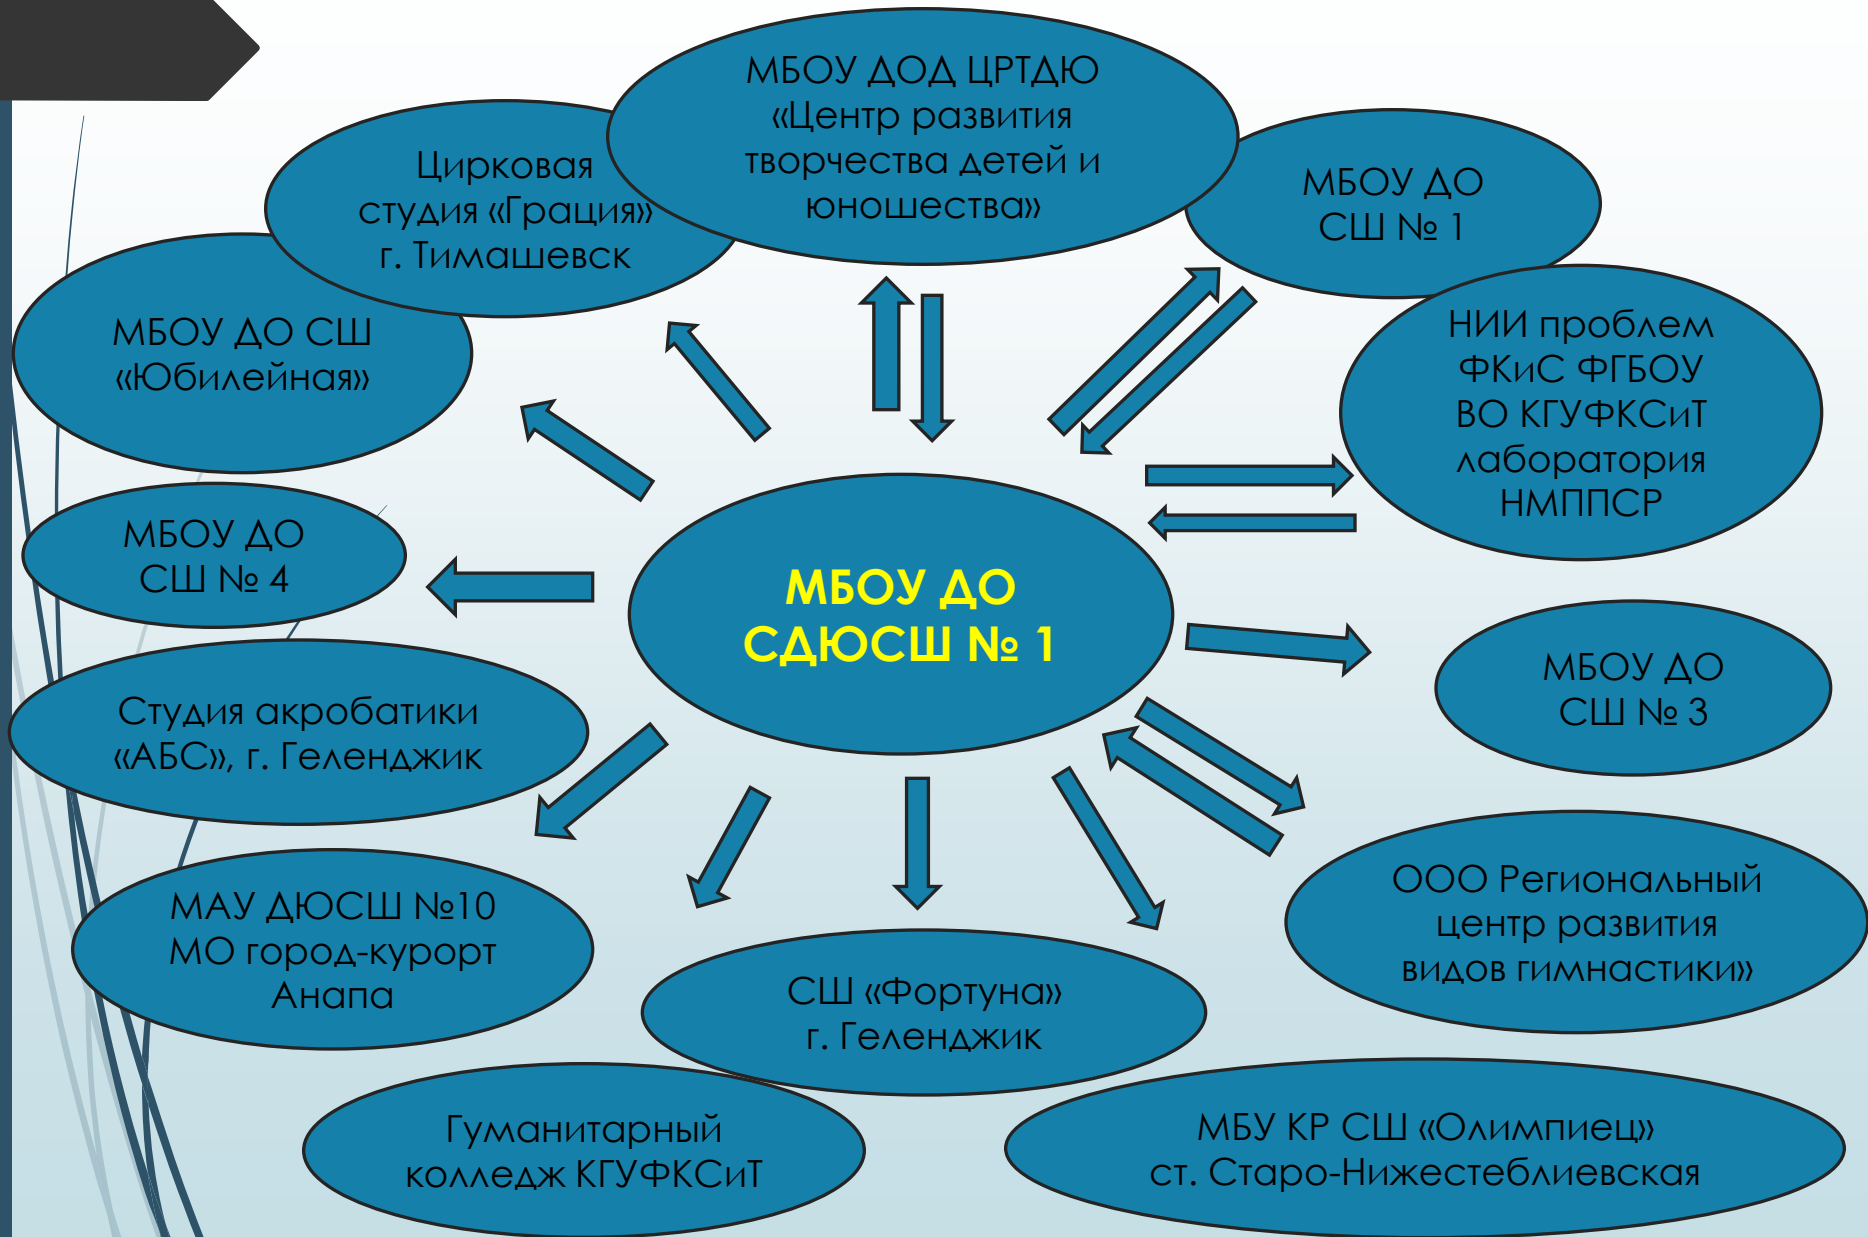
МБОУ ДО
СДЮСШ № 1

МБОУ ДОД ЦРТДЮ «Центр развития творчества детей и юношества»

Цирковая студия «Грация» г. Тимашевск

МБОУ ДО СШ № 1

МБОУ ДО СШ «Юбилейная»

НИИ проблем ФКиС ФГБОУ ВО КГУФКСиТ лаборатория НМППСР

МБОУ ДО СШ № 4

МБОУ ДО СШ № 3

Студия акробатики «АБС», г. Геленджик

ООО Региональный центр развития видов гимнастики»

МАУ ДЮСШ №10 МО город-курорт Анапа

СШ «Фортуна» г. Геленджик

Гуманитарный колледж КГУФКСиТ

МБУ КР СШ «Олимпиец» ст. Старо-Нижестеблиевская